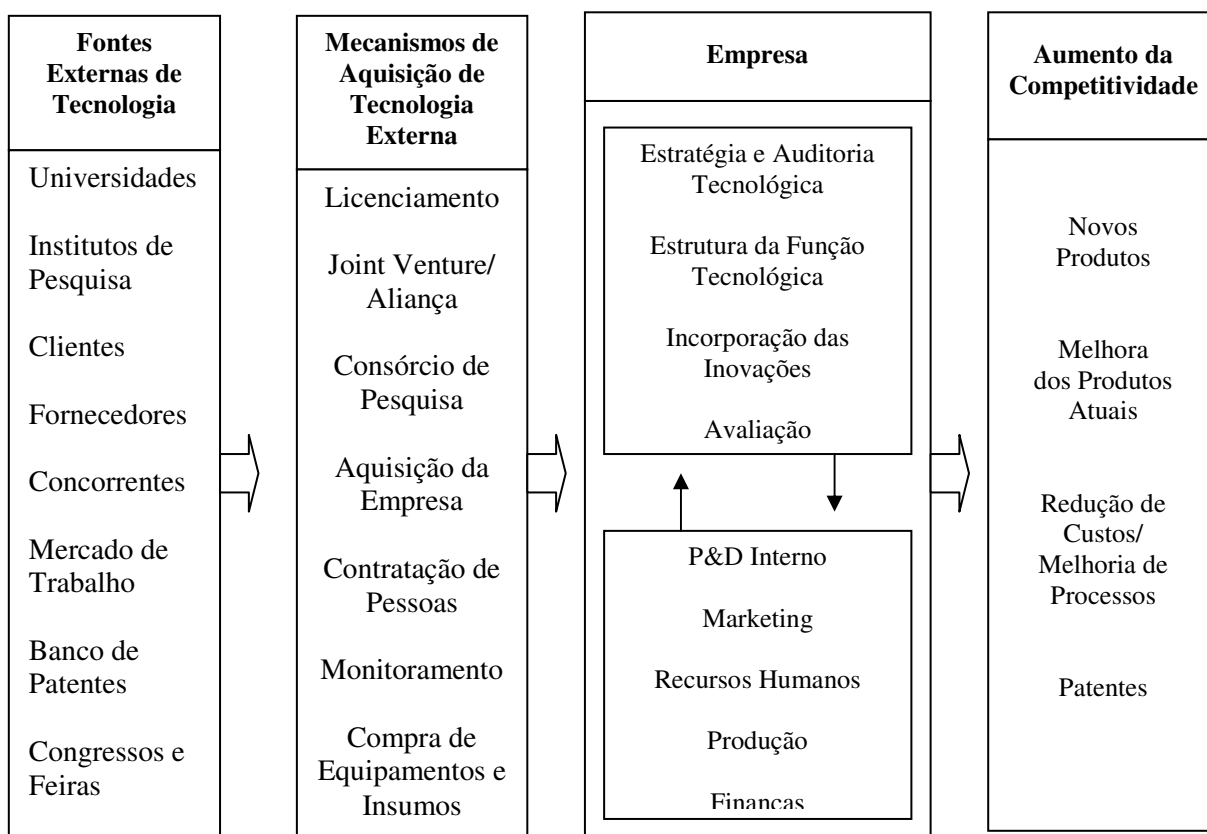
Fontes Externas de Tecnologia

Universidades

Institutos de Pesquisa

Clientes

Fornecedores

Concorrentes

Mercado de Trabalho

Banco de Patentes

Congressos e Feiras

Mecanismos de Aquisição de Tecnologia Externa

Licenciamento

Joint Venture/ Aliança

Consórcio de Pesquisa

Aquisição da Empresa

Contratação de Pessoas

Monitoramento

Compra de Equipamentos e Insumos

Empresa

Estratégia e Auditoria Tecnológica

Estrutura da Função Tecnológica

Incorporação das Inovações

Avaliação

P&D Interno

Marketing

Recursos Humanos

Produção

Finanças

Aumento da Competitividade

Novos Produtos

Melhora dos Produtos Atuais

Redução de Custos/ Melhoria de Processos

Patentes